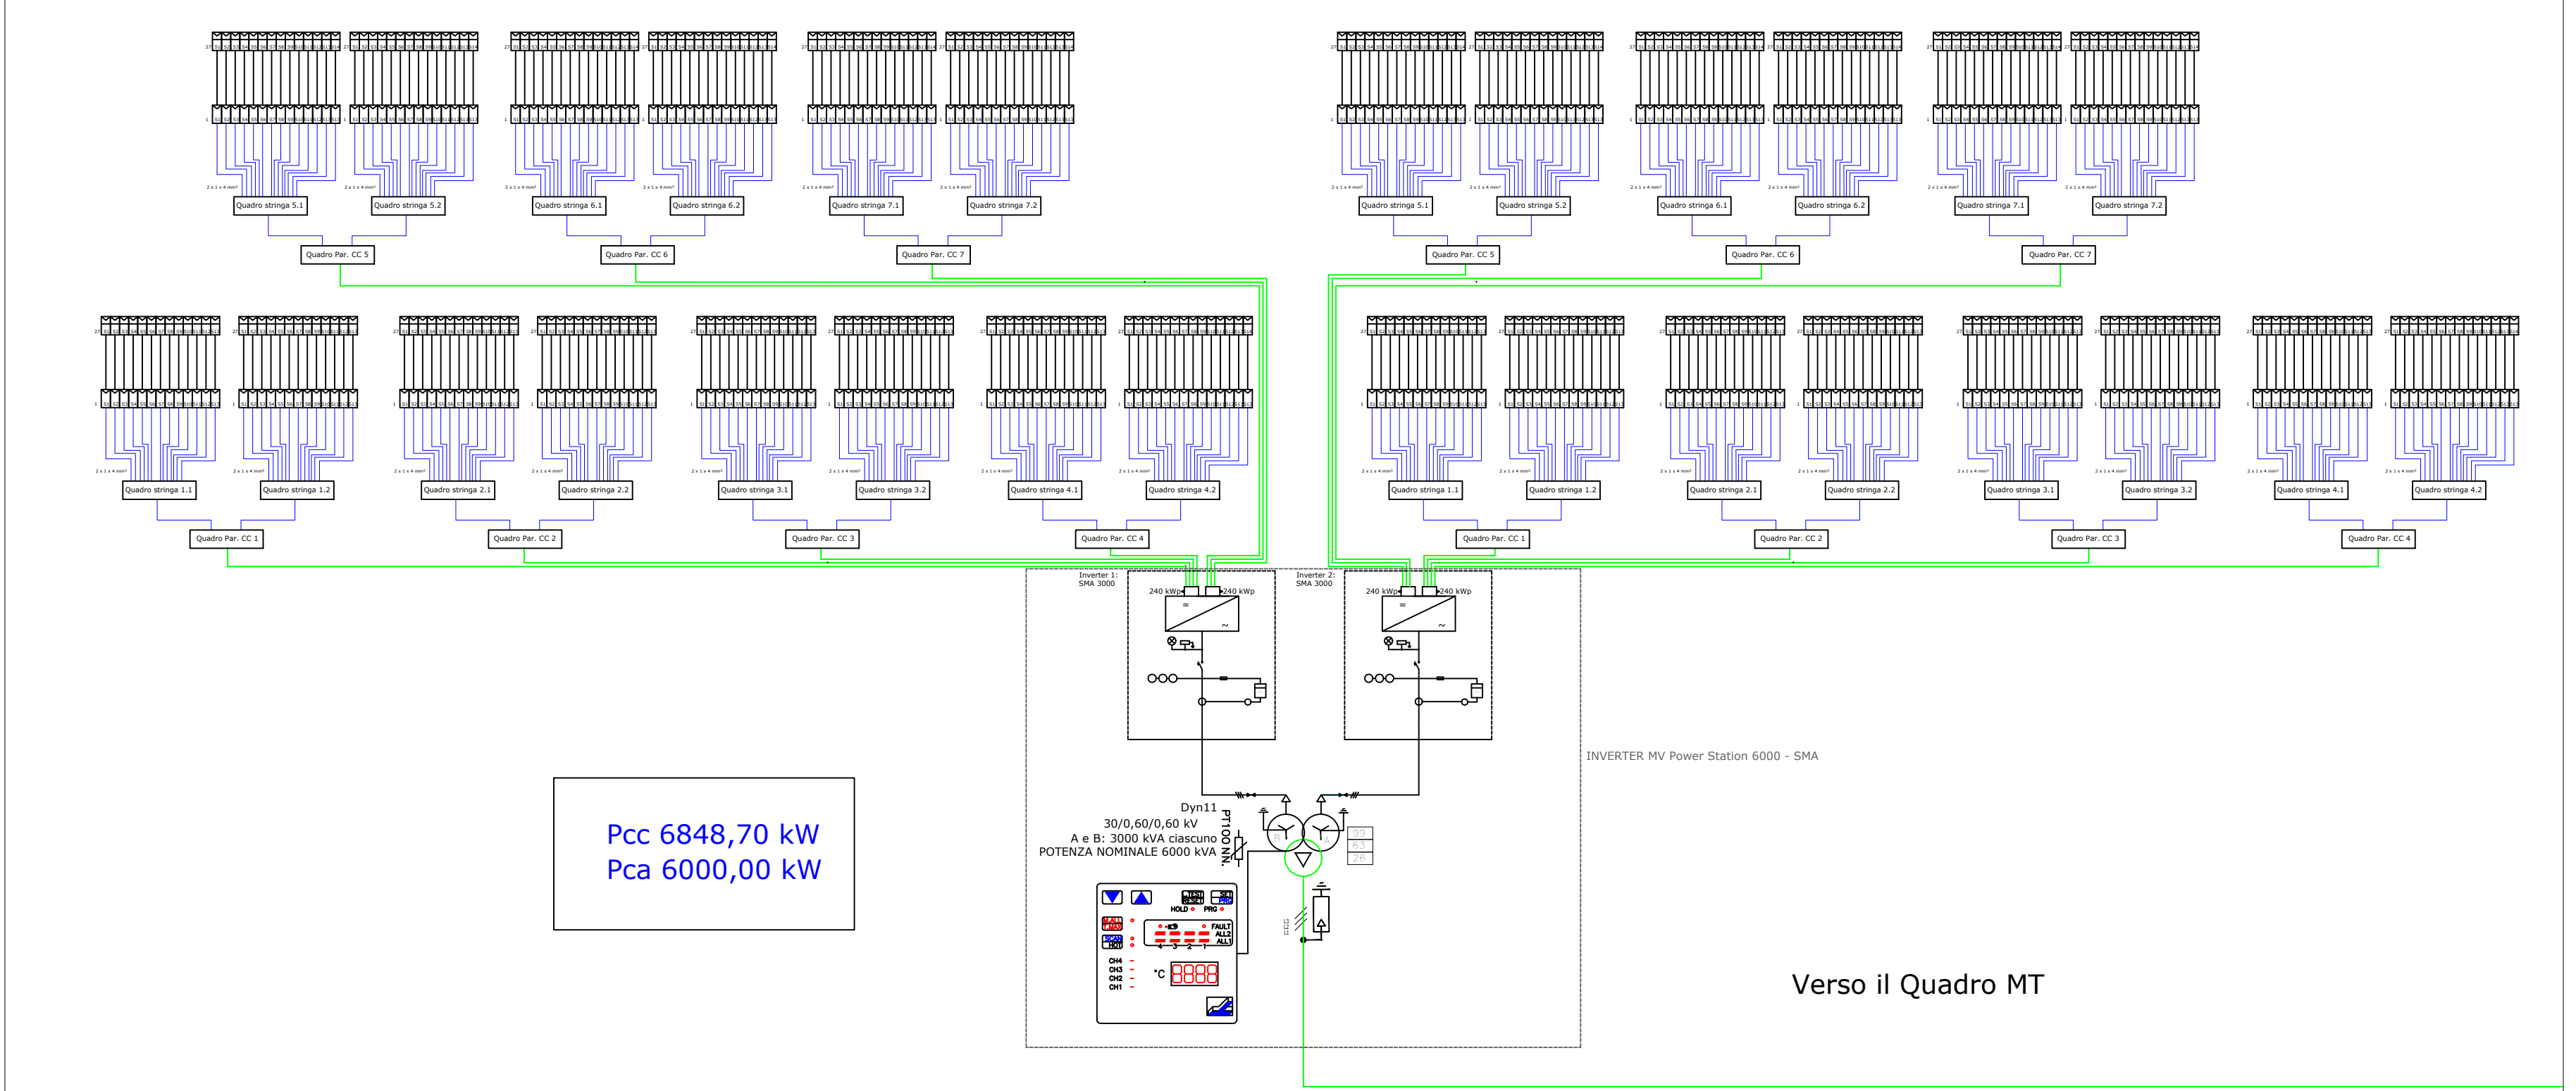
2 x 1 x 4 mm²
Quadro stringa 5.1
Quadro stringa 5.2
Quadro stringa 6.1
Quadro stringa 6.2
Quadro stringa 7.1
Quadro stringa 7.2
Quadro Par. CC 5
Quadro Par. CC 6
Quadro Par. CC 7

Quadro stringa 5.1
Quadro stringa 5.2
Quadro stringa 6.1
Quadro stringa 6.2
Quadro stringa 7.1
Quadro stringa 7.2
Quadro Par. CC 5
Quadro Par. CC 6
Quadro Par. CC 7

Quadro stringa 1.1
Quadro stringa 1.2
Quadro stringa 2.1
Quadro stringa 2.2
Quadro stringa 3.1
Quadro stringa 3.2
Quadro stringa 4.1
Quadro stringa 4.2
Quadro Par. CC 1
Quadro Par. CC 2
Quadro Par. CC 3
Quadro Par. CC 4

Quadro stringa 1.1
Quadro stringa 1.2
Quadro stringa 2.1
Quadro stringa 2.2
Quadro stringa 3.1
Quadro stringa 3.2
Quadro stringa 4.1
Quadro stringa 4.2
Quadro Par. CC 1
Quadro Par. CC 2
Quadro Par. CC 3
Quadro Par. CC 4

Inverter 1:
SMA 3000
240 kWp
240 kWp

Inverter 2:
SMA 3000
240 kWp
240 kWp

INVERTER MV Power Station 6000 - SMA

Pcc 6848,70 kW
Pca 6000,00 kW

Dyn11
30/0,60/0,60 kV
A e B: 3000 kVA ciascuno
POTENZA NOMINALE 6000 kVA
PT100 N.N.

49
63
26

HOLD PRG
FAULT
ALL2
ALL1
CH4
CH3
CH2
CH1
°C 8888

Verso il Quadro MT